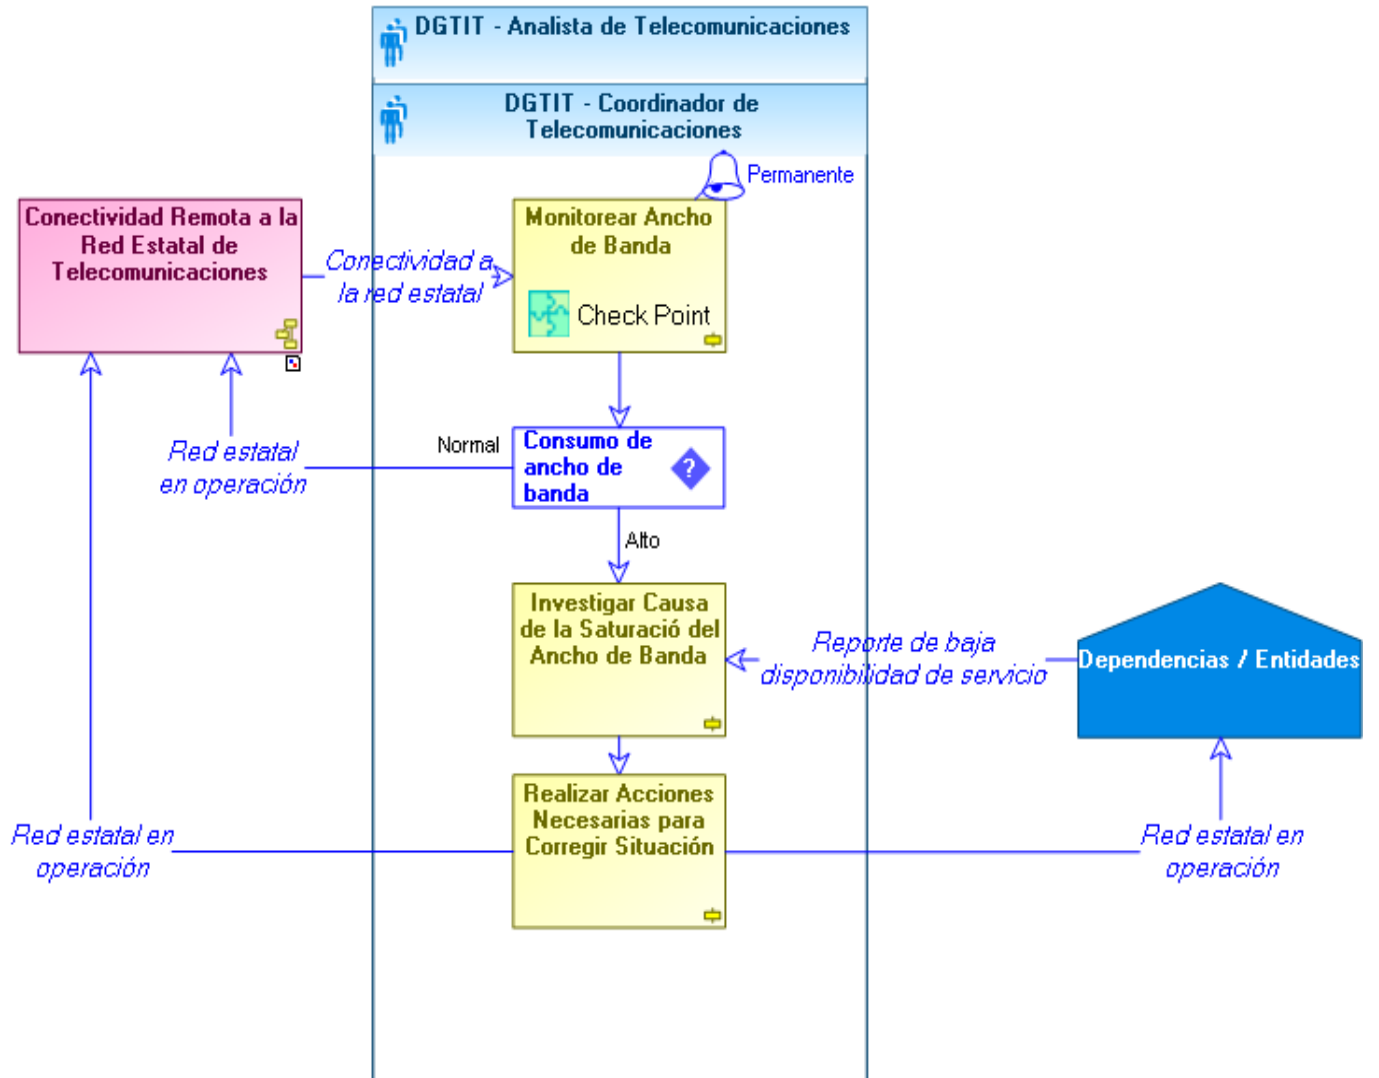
DGTIT - Analista de Telecomunicaciones

DGTIT - Coordinador de Telecomunicaciones

Permanente

Conectividad Remota a la Red Estatal de Telecomunicaciones

Conectividad a la red estatal

Monitorear Ancho de Banda

Check Point

Red estatal en operación

Normal

Consumo de ancho de banda

Alto

Investigar Causa de la Saturació del Ancho de Banda

Reporte de baja disponibilidad de servicio

Dependencias / Entidades

Realizar Acciones Necesarias para Corregir Situación

Red estatal en operación

Red estatal en operación